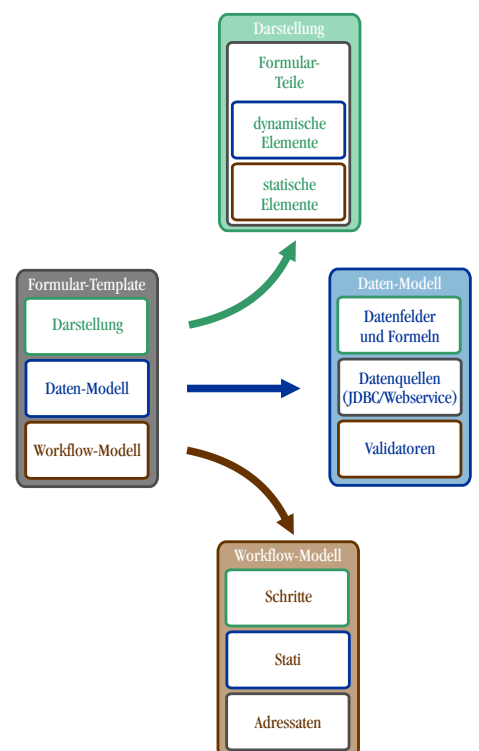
Darstellung

Formular-Teile

dynamische Elemente

statische Elemente

Formular-Template

Darstellung

Daten-Modell

Workflow-Modell

Daten-Modell

Datenfelder und Formeln

Datenquellen (JDBC/Webservice)

Validatoren

Workflow-Modell

Schritte

Stati

Adressaten